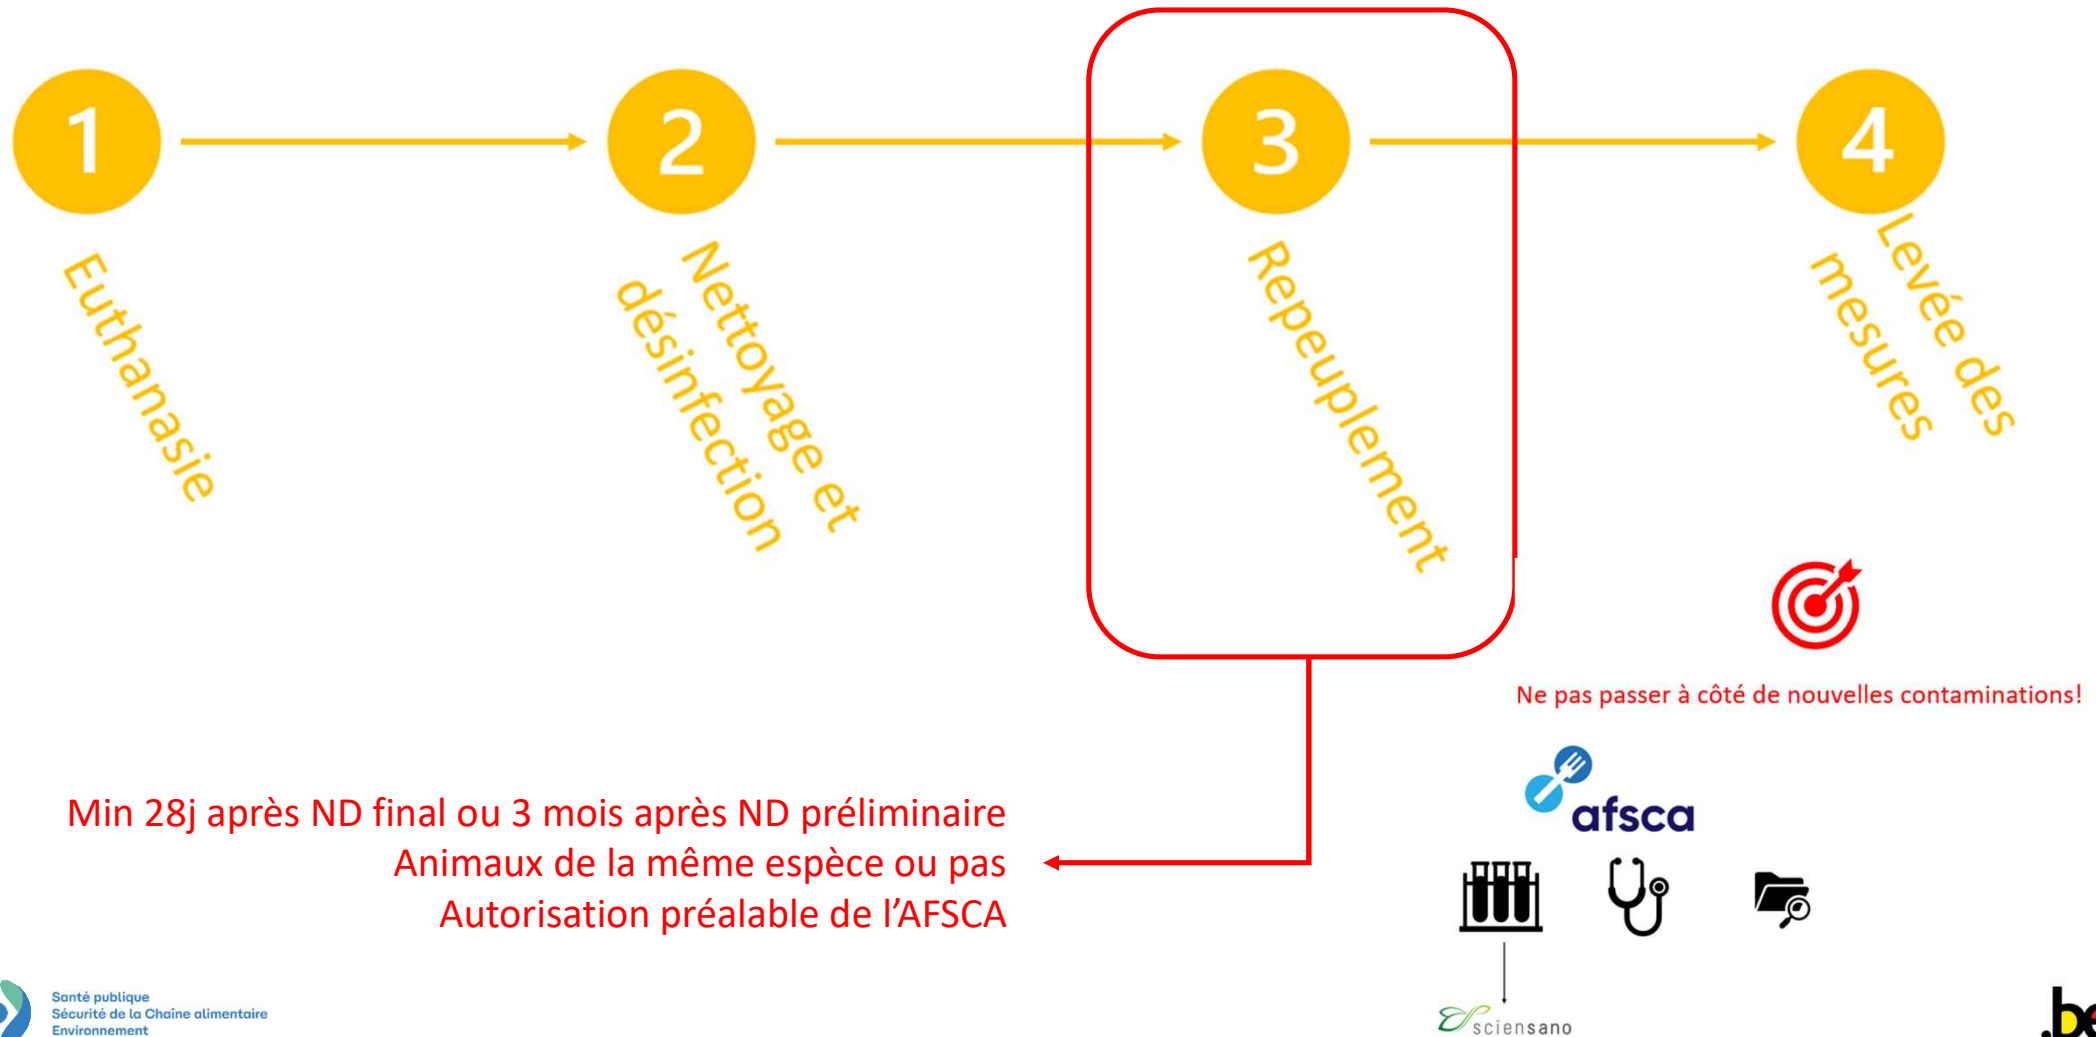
1
Euthanasie

2
Nettoyage et désinfection

3
Repeuplement

4
Levée des mesures

Ne pas passer à côté de nouvelles contaminations!

afsca

sciensano

Min 28j après ND final ou 3 mois après ND préliminaire
Animaux de la même espèce ou pas
Autorisation préalable de l'AFSCA

Santé publique
Sécurité de la Chaîne alimentaire
Environnement

.be